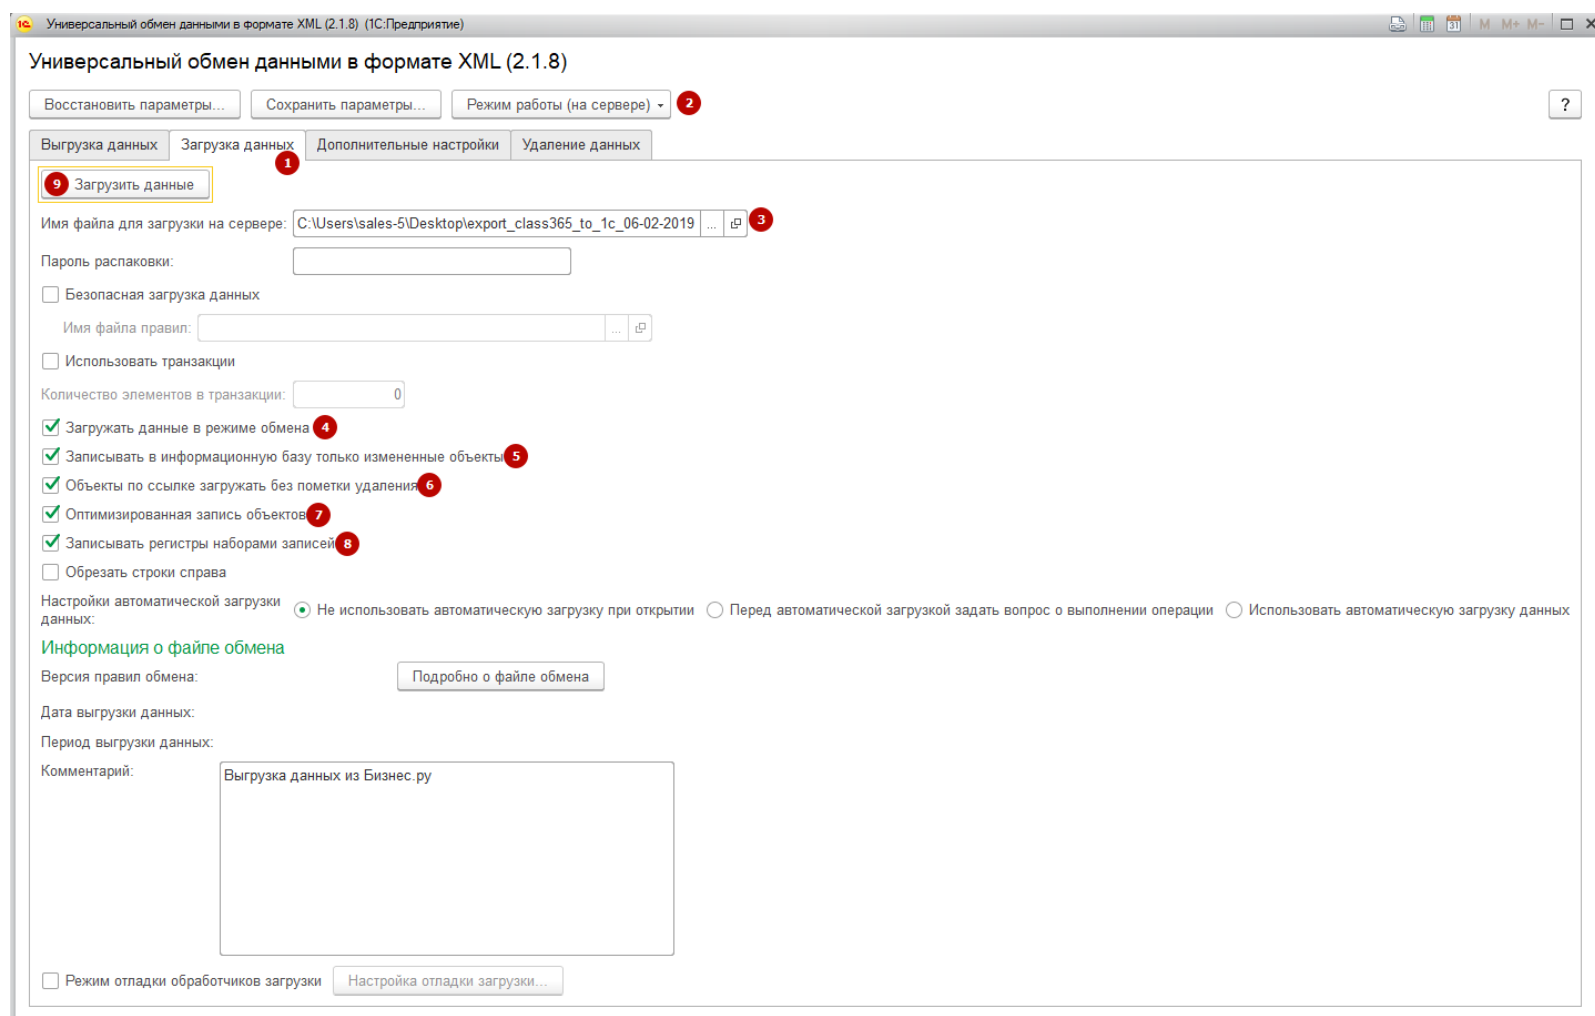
Универсальный обмен данными в формате XML (2.1.8) (1С:Предприятие)

M M+ M-

Универсальный обмен данными в формате XML (2.1.8)

Восстановить параметры... Сохранить параметры... Режим работы (на сервере) 2 ?

Выгрузка данных Загрузка данных 1 Дополнительные настройки Удаление данных

9 Загрузить данные

Имя файла для загрузки на сервере: C:\Users\sales-5\Desktop\export_class365_to_1c_06-02-2019 ... 3

Пароль распаковки:

Безопасная загрузка данных

Имя файла правил: ...

Использовать транзакции

Количество элементов в транзакции: 0

Загружать данные в режиме обмена 4

Записывать в информационную базу только измененные объекты 5

Объекты по ссылке загружать без пометки удаления 6

Оптимизированная запись объектов 7

Записывать регистры наборами записей 8

Обрезать строки справа

Настройки автоматической загрузки данных: Не использовать автоматическую загрузку при открытии Перед автоматической загрузкой задать вопрос о выполнении операции Использовать автоматическую загрузку данных

Информация о файле обмена

Версия правил обмена: Подробно о файле обмена

Дата выгрузки данных:

Период выгрузки данных:

Комментарий: Выгрузка данных из Бизнес.ру

Режим отладки обработчиков загрузки Настройка отладки загрузки...